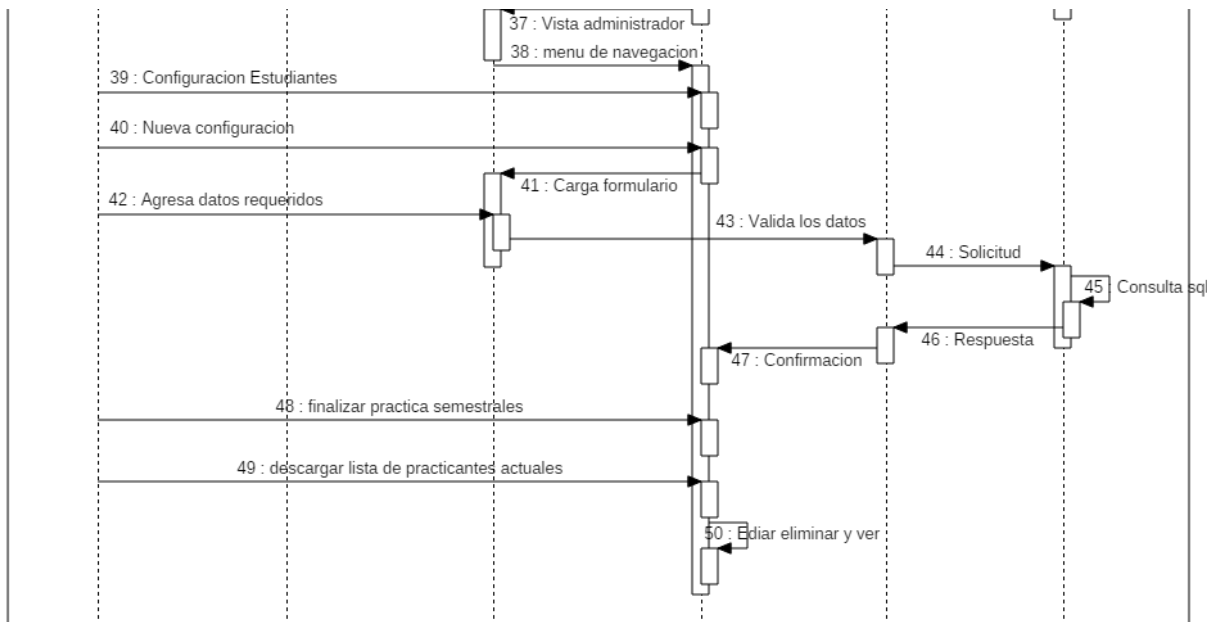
37 : Vista administrador

38 : menu de navegacion

39 : Configuracion Estudiantes

40 : Nueva configuracion

41 : Carga formulario

42 : Agresa datos requeridos

43 : Valida los datos

44 : Solicitud

45 : Consulta sql

46 : Respuesta

47 : Confirmacion

48 : finalizar practica semestrales

49 : descargar lista de practicantes actuales

50 : Ediar eliminar y ver